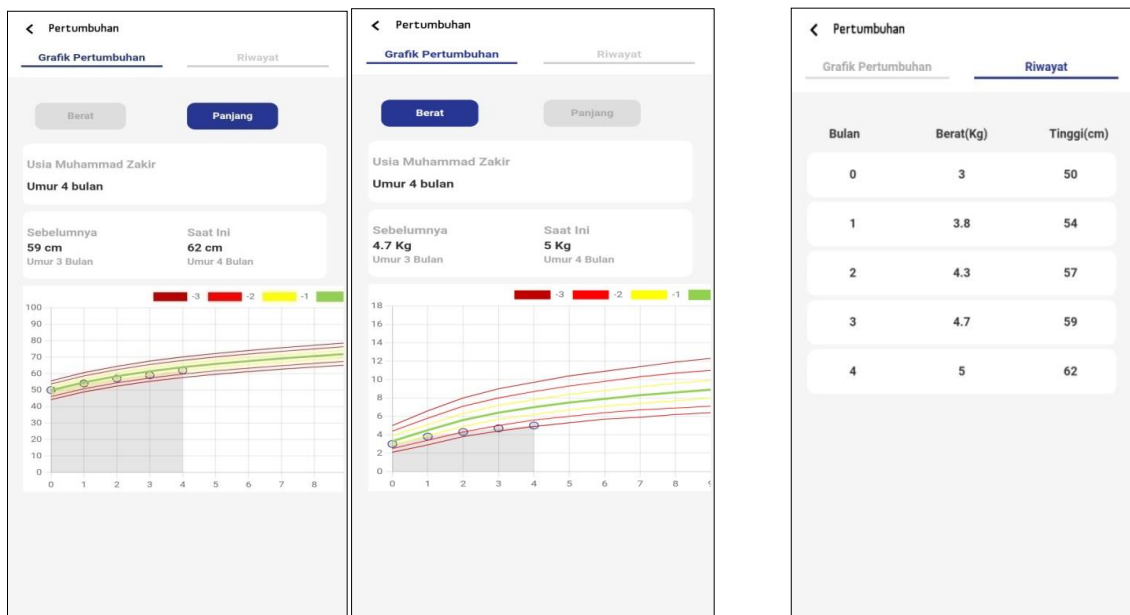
< Pertumbuhan

Grafik Pertumbuhan | Riwayat

Berat | Panjang

Usia Muhammad Zakir
Umur 4 bulan

Sebelumnya
59 cm
Umur 3 Bulan

Saat Ini
62 cm
Umur 4 Bulan

-3 -2 -1

100
90
80
70
60
50
40
30
20
10
0

0 1 2 3 4 5 6 7 8

< Pertumbuhan

Grafik Pertumbuhan | Riwayat

Berat | Panjang

Usia Muhammad Zakir
Umur 4 bulan

Sebelumnya
4.7 Kg
Umur 3 Bulan

Saat Ini
5 Kg
Umur 4 Bulan

-3 -2 -1

18
16
14
12
10
8
6
4
2
0

0 1 2 3 4 5 6 7 8

< Pertumbuhan

Grafik Pertumbuhan | Riwayat

| Bulan | Berat(Kg) | Tinggi(cm) |
|---|---|---|
| 0 | 3 | 50 |
| 1 | 3.8 | 54 |
| 2 | 4.3 | 57 |
| 3 | 4.7 | 59 |
| 4 | 5 | 62 |